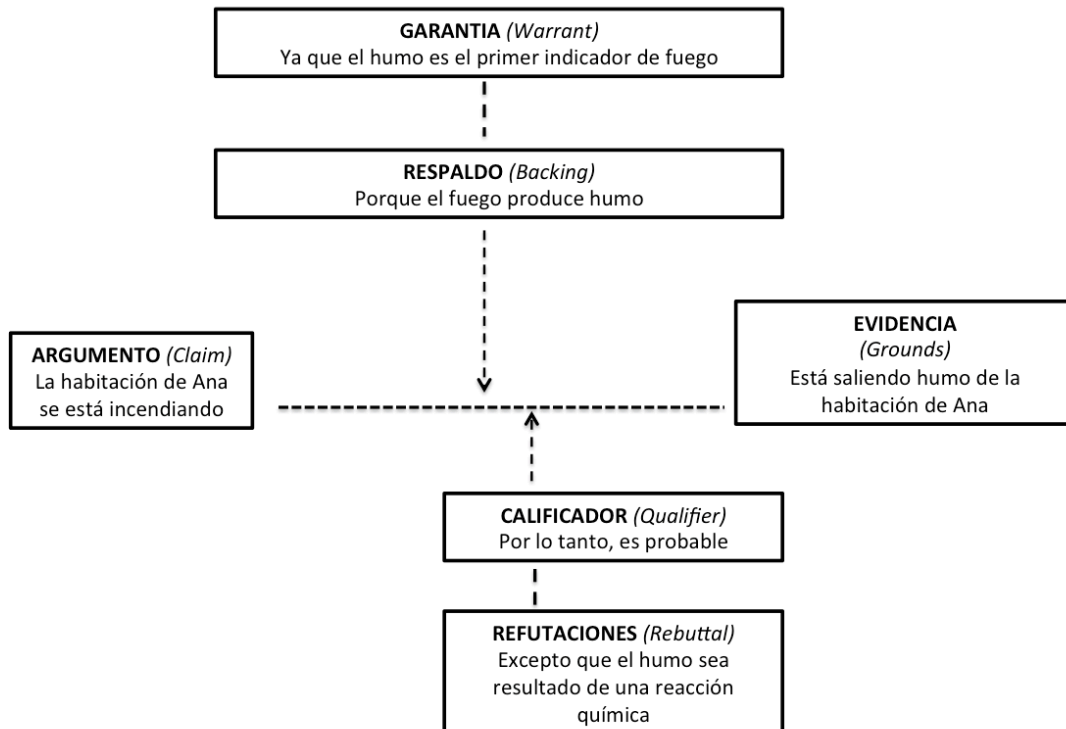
**GARANTIA** *(Warrant)*
Ya que el humo es el primer indicador de fuego

**RESPALDO** *(Backing)*
Porque el fuego produce humo

**ARGUMENTO** *(Claim)*
La habitación de Ana se está incendiando

**EVIDENCIA** *(Grounds)*
Está saliendo humo de la habitación de Ana

**CALIFICADOR** *(Qualifier)*
Por lo tanto, es probable

**REFUTACIONES** *(Rebuttal)*
Excepto que el humo sea resultado de una reacción química